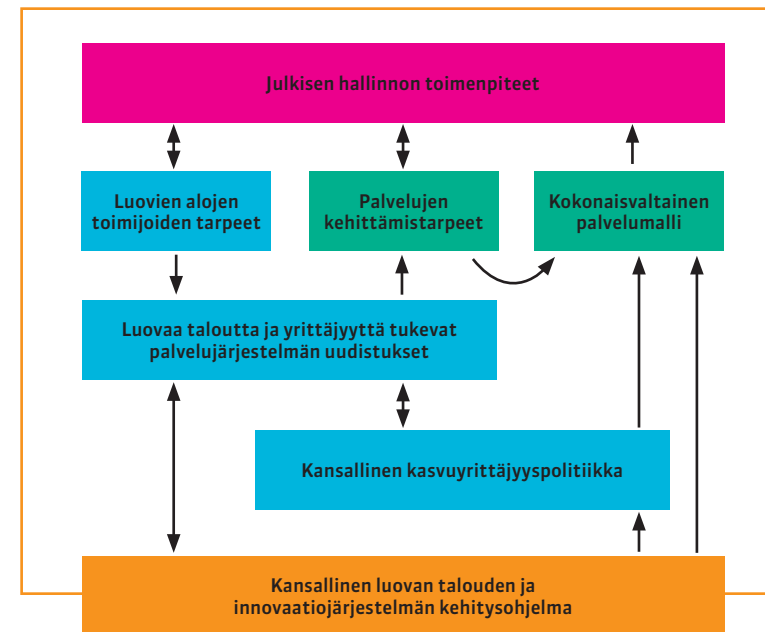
Julkisen hallinnon toimenpiteet

Luovien alojen toimijoiden tarpeet

Palvelujen kehittämistarpeet

Kokonaisvaltainen palvelumalli

Luovaa taloutta ja yrittäjyyttä tukevat palvelujärjestelmän uudistukset

Kansallinen kasvuyrittäjyyspolitiikka

Kansallinen luovan talouden ja innovaatiojärjestelmän kehitysohjelma